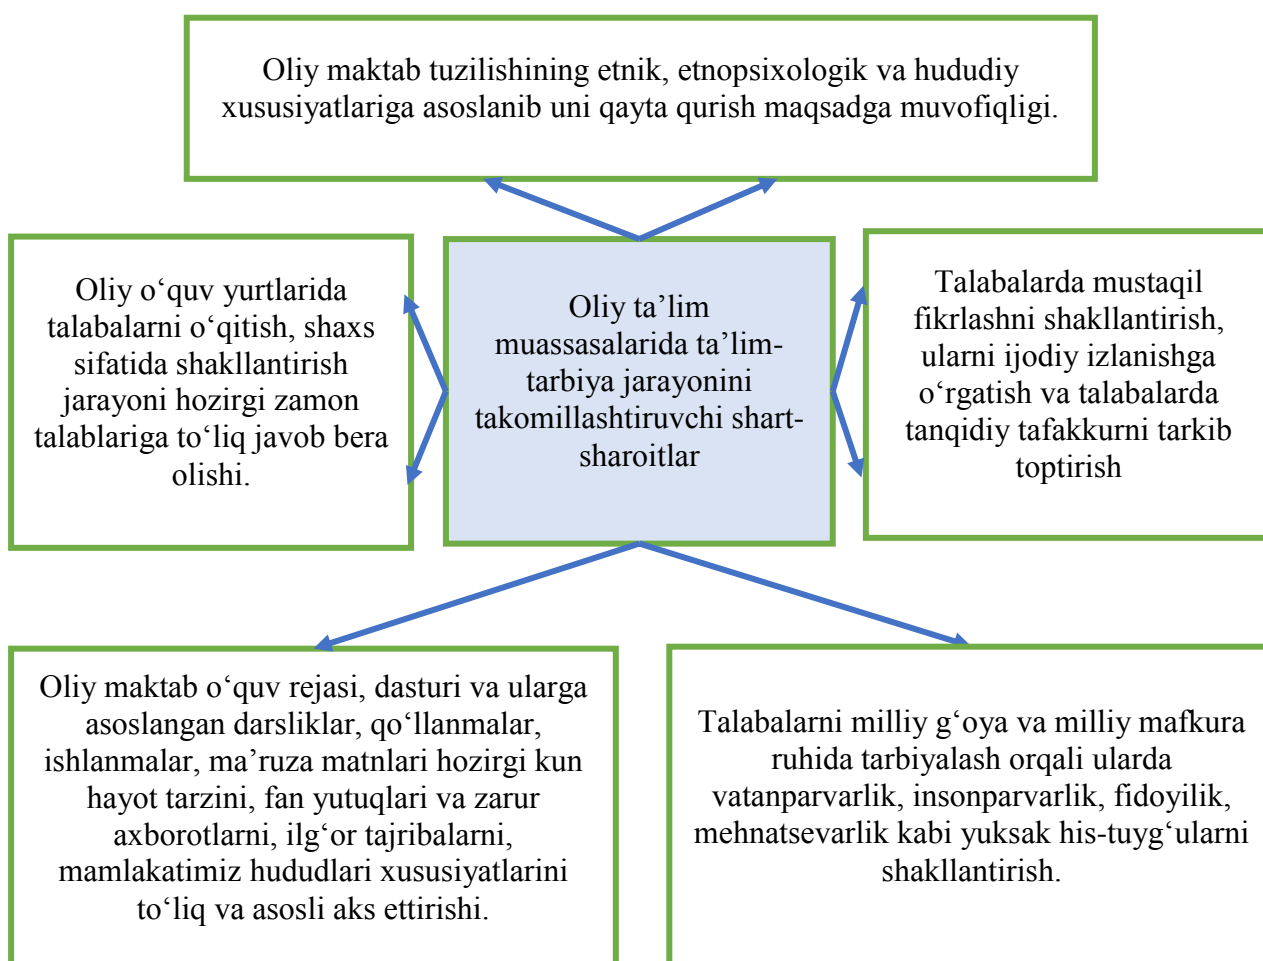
Oliy maktab tuzilishining etnik, etnopsixologik va hududiy xususiyatlariga asoslanib uni qayta qurish maqsadga muvofiqligi.

Oliy o‘quv yurtlarida talabalarni o‘qitish, shaxs sifatida shakllantirish jarayoni hozirgi zamon talablariga to‘liq javob bera olishi.

Oliy ta’lim muassasalarida ta’lim-tarbiya jarayonini takomillashtiruvchi shart-sharoitlar

Talabalarda mustaqil fikrlashni shakllantirish, ularni ijodiy izlanishga o‘rgatish va talabalarda tanqidiy tafakkurni tarkib toptirish

Oliy maktab o‘quv rejasi, dasturi va ularga asoslangan darsliklar, qo‘llanmalar, ishlanmalar, ma’ruza matnlari hozirgi kun hayot tarzini, fan yutuqlari va zarur axborotlarni, ilg‘or tajribalarni, mamlakatimiz hududlari xususiyatlarini to‘liq va asosli aks ettirishi.

Talabalarni milliy g‘oya va milliy mafkura ruhida tarbiyalash orqali ularda vatanparvarlik, insonparvarlik, fidoyilik, mehnatsevarlik kabi yuksak his-tuyg‘ularni shakllantirish.